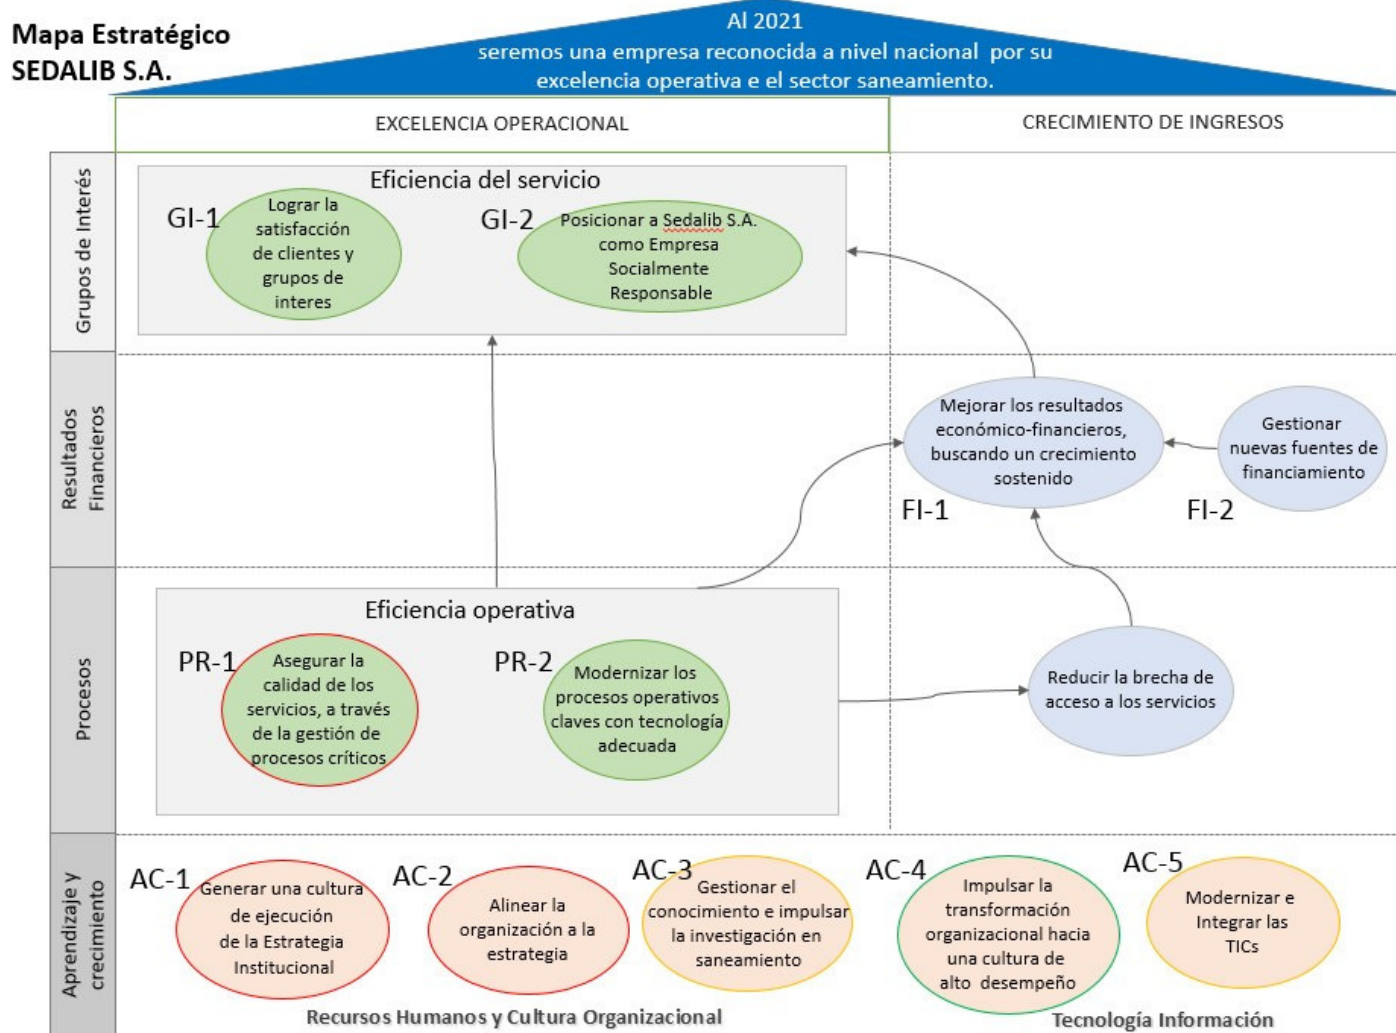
Mapa Estratégico
SEDALIB S.A.

Al 2021
seremos una empresa reconocida a nivel nacional por su excelencia operativa e el sector saneamiento.

EXCELENCIA OPERACIONAL

CRECIMIENTO DE INGRESOS

Grupos de Interés

Eficiencia del servicio

GI-1 Lograr la satisfacción de clientes y grupos de interes

GI-2 Posicionar a Sedalib S.A. como Empresa Socialmente Responsable

Resultados Financieros

Mejorar los resultados económico-financieros, buscando un crecimiento sostenido

FI-1

Gestionar nuevas fuentes de financiamiento

FI-2

Procesos

Eficiencia operativa

PR-1 Asegurar la calidad de los servicios, a través de la gestión de procesos críticos

PR-2 Modernizar los procesos operativos claves con tecnología adecuada

Reducir la brecha de acceso a los servicios

Aprendizaje y crecimiento

AC-1 Generar una cultura de ejecución de la Estrategia Institucional

AC-2 Alinear la organización a la estrategia

AC-3 Gestionar el conocimiento e impulsar la investigación en saneamiento

AC-4 Impulsar la transformación organizacional hacia una cultura de alto desempeño

AC-5 Modernizar e Integrar las TICs

Recursos Humanos y Cultura Organizacional

Tecnología Información